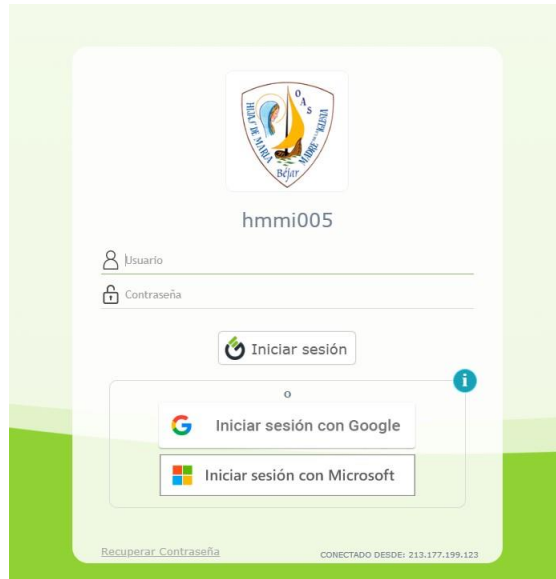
O A S
HIJAS DE MARIA MADRE DE LA IGLESIA
Béjar

hmmi005

Usuario

Contraseña

Iniciar sesión

o

Iniciar sesión con Google

Iniciar sesión con Microsoft

Recuperar Contraseña

CONECTADO DESDE: 213.177.199.123